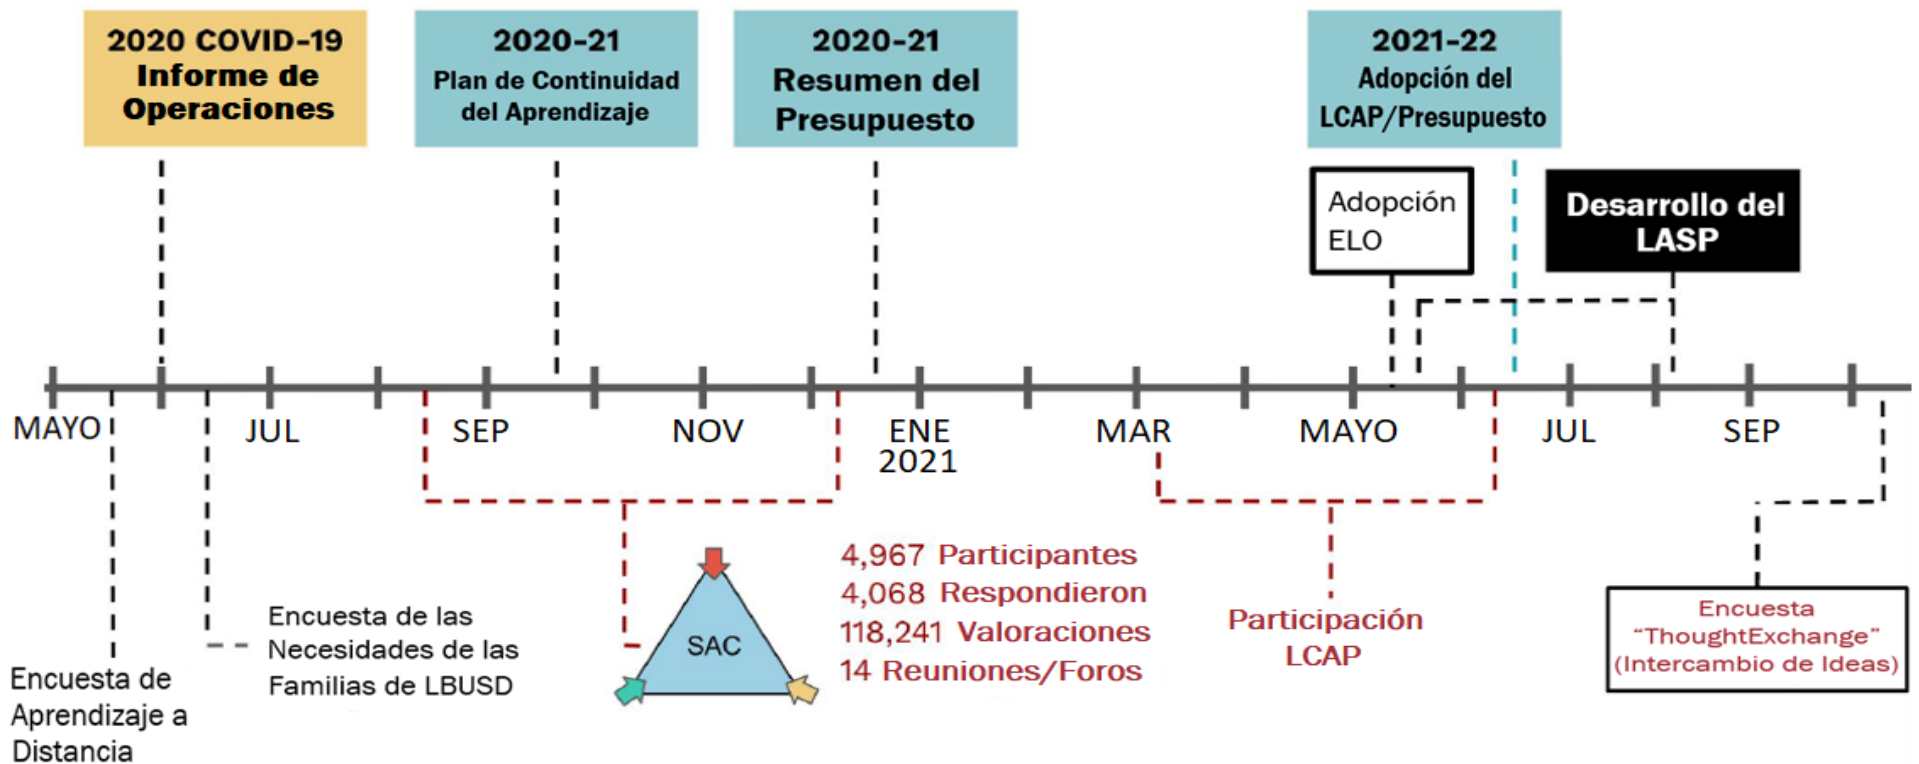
2020 COVID-19 Informe de Operaciones

2020-21 Plan de Continuidad del Aprendizaje

2020-21 Resumen del Presupuesto

2021-22 Adopción del LCAP/Presupuesto

Adopción ELO

Desarrollo del LASP

MAYO JUL SEP NOV ENE 2021 MAR MAYO JUL SEP

Encuesta de Aprendizaje a Distancia

Encuesta de las Necesidades de las Familias de LBUSD

SAC

4,967 Participantes
4,068 Respondieron
118,241 Valoraciones
14 Reuniones/Foros

Participación LCAP

Encuesta "ThoughtExchange" (Intercambio de Ideas)